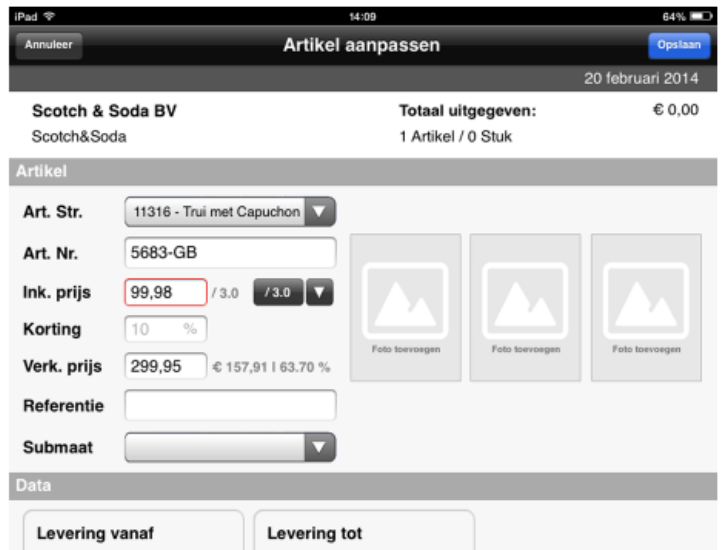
iPad
14:09
64%

Annuleer
Artikel aanpassen
Opslaan

20 februari 2014

Scotch & Soda BV
Scotch&Soda

Totaal uitgegeven:
€ 0,00
1 Artikel / 0 Stuk

Artikel

Art. Str.
11316 - Trui met Capuchon

Art. Nr.
5683-GB

Ink. prijs
99,98
/ 3.0
/ 3.0

Korting
10 %

Verk. prijs
299,95
€ 157,91 | 63.70 %

Referentie

Submaat

Foto toevoegen
Foto toevoegen
Foto toevoegen

Data

Levering vanaf
Levering tot